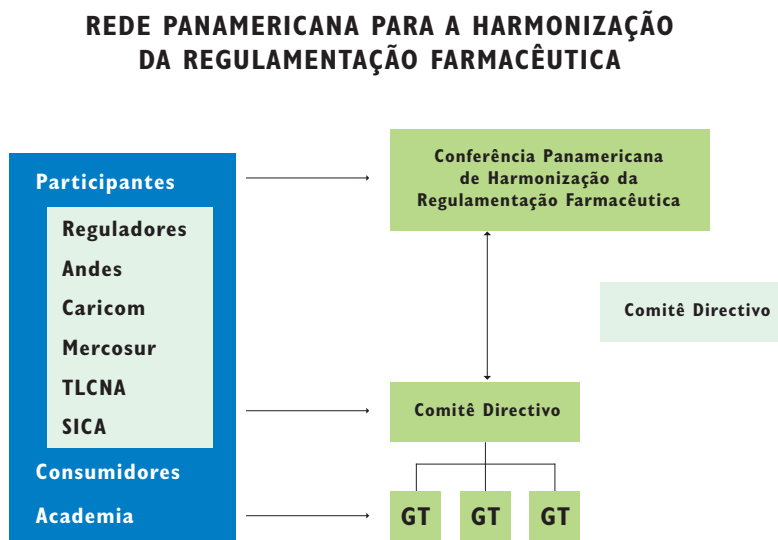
REDE PANAMERICANA PARA A HARMONIZAÇÃO DA REGULAMENTAÇÃO FARMACÊUTICA

Participantes

Reguladores
Andes
Caricom
Mercosur
TLCNA
SICA

Consumidores

Academia

Conferência Panamericana de Harmonização da Regulamentação Farmacêutica

Comitê Directivo

Comitê Directivo

GT

GT

GT